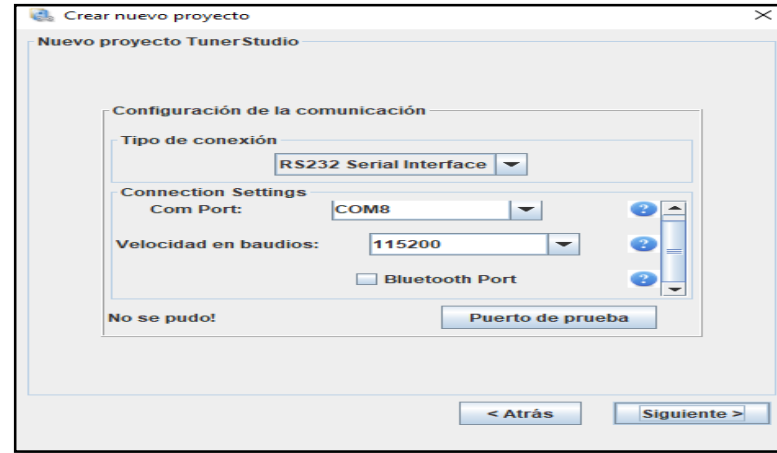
Crear nuevo proyecto

Nuevo proyecto TunerStudio

Configuración de la comunicación

Tipo de conexión

RS232 Serial Interface

Connection Settings

Com Port: COM8

Velocidad en baudios: 115200

Bluetooth Port

No se pudo!

Puerto de prueba

< Atrás

Siguiente >